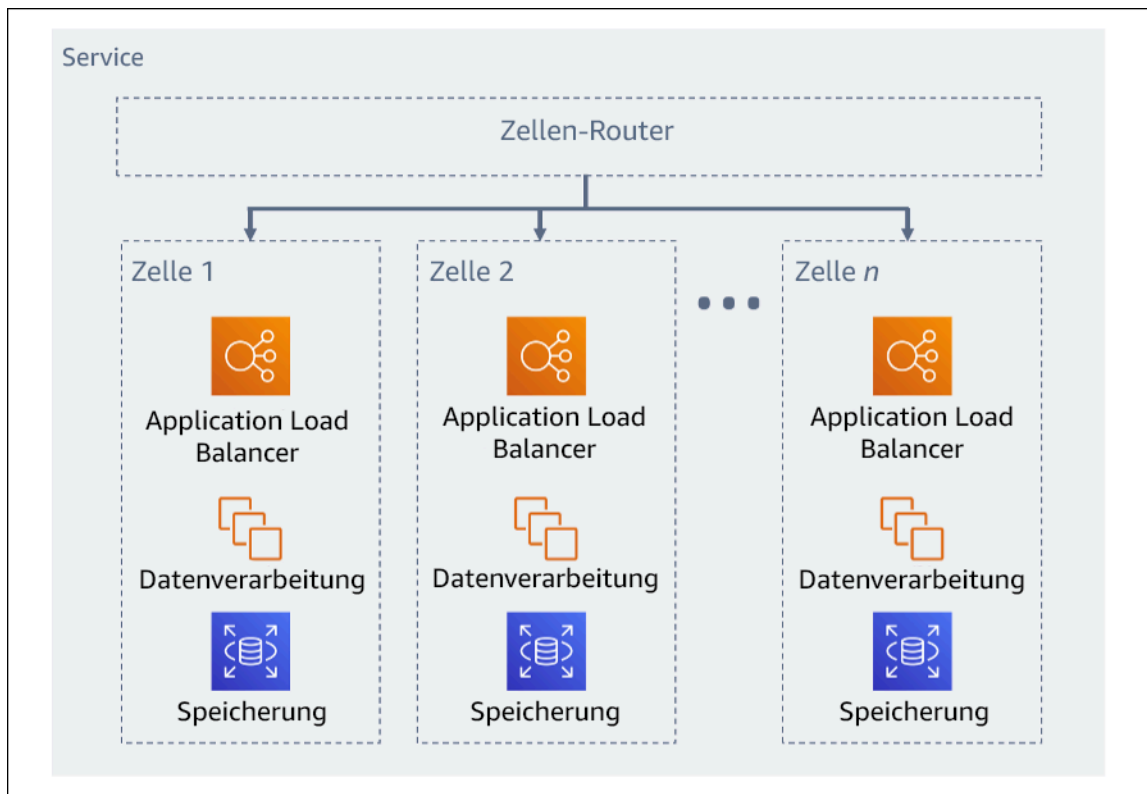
Service

Zellen-Router

Zelle 1

Application Load Balancer

Datenverarbeitung

Speicherung

Zelle 2

Application Load Balancer

Datenverarbeitung

Speicherung

Zelle $n$

Application Load Balancer

Datenverarbeitung

Speicherung